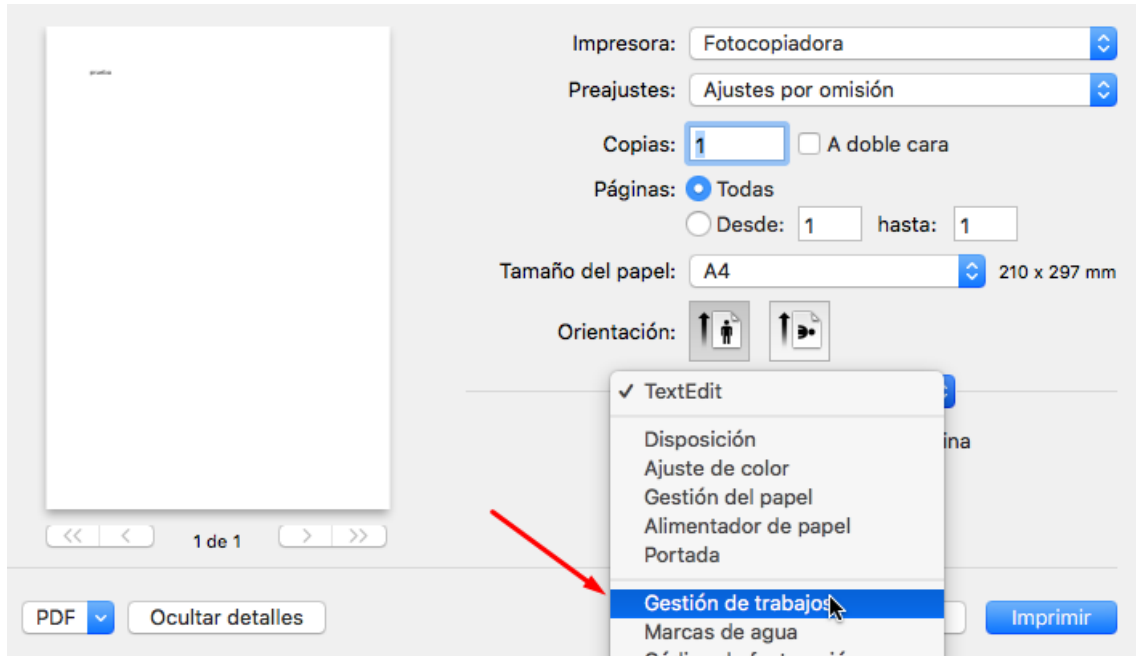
prueba

Impresora: Fotocopiadora
Preajustes: Ajustes por omisión
Copias: 1 A doble cara
Páginas: Todas
Desde: 1 hasta: 1
Tamaño del papel: A4 210 x 297 mm
Orientación:

✓ TextEdit
Disposición
Ajuste de color
Gestión del papel
Alimentador de papel
Portada
Gestión de trabajos
Marcas de agua
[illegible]

ina

1 de 1

PDF Ocultar detalles Imprimir